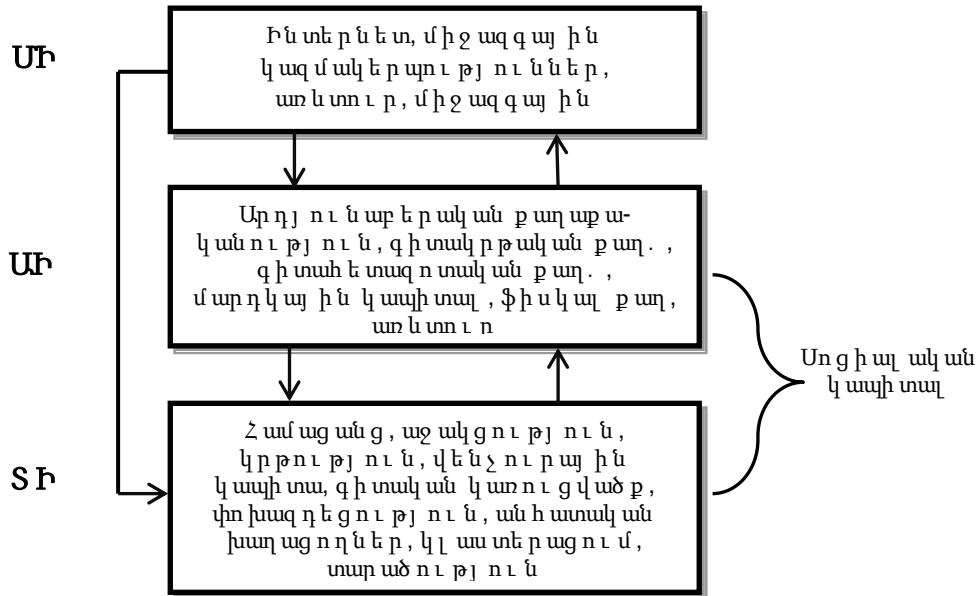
ՄԻ

Ինտերնետ, միջազգային կազմակերպություններ, առևտուր, միջազգային

ԱԻ

Արդյունաբերական քաղաքականություն, գիտակրթական քաղ., գիտահետազոտական քաղ., մարդկային կապիտալ, ֆիսկալ քաղ, առևտուր

Սոցիալական կապիտալ

ՏԻ

Համացանց, աջակցություն, կրթություն, վենչուրային կապիտալ, գիտական կառուցվածք, փոխազդեցություն, անհատական խաղացողներ, կլաստերացում, տարածություն